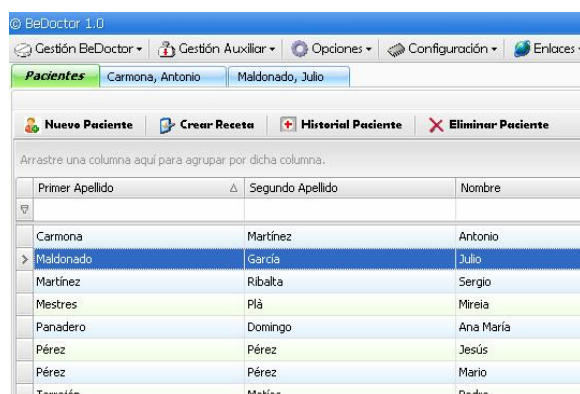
© BeDoctor 1.0

Gestión BeDoctor ▾ | Gestión Auxiliar ▾ | Opciones ▾ | Configuración ▾ | Enlaces ▾

Pacientes | Carmona, Antonio | Maldonado, Julio

Nuevo Paciente | Crear Receta | Historial Paciente | Eliminar Paciente

Arrastre una columna aquí para agrupar por dicha columna.

| Primer Apellido | Segundo Apellido | Nombre |
|---|---|---|
| Carmona | Martínez | Antonio |
| Maldonado | García | Julio |
| Martínez | Ribalta | Sergio |
| Mestres | Plà | Mireia |
| Panadero | Domingo | Ana María |
| Pérez | Pérez | Jesús |
| Pérez | Pérez | Mario |
| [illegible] | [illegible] | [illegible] |